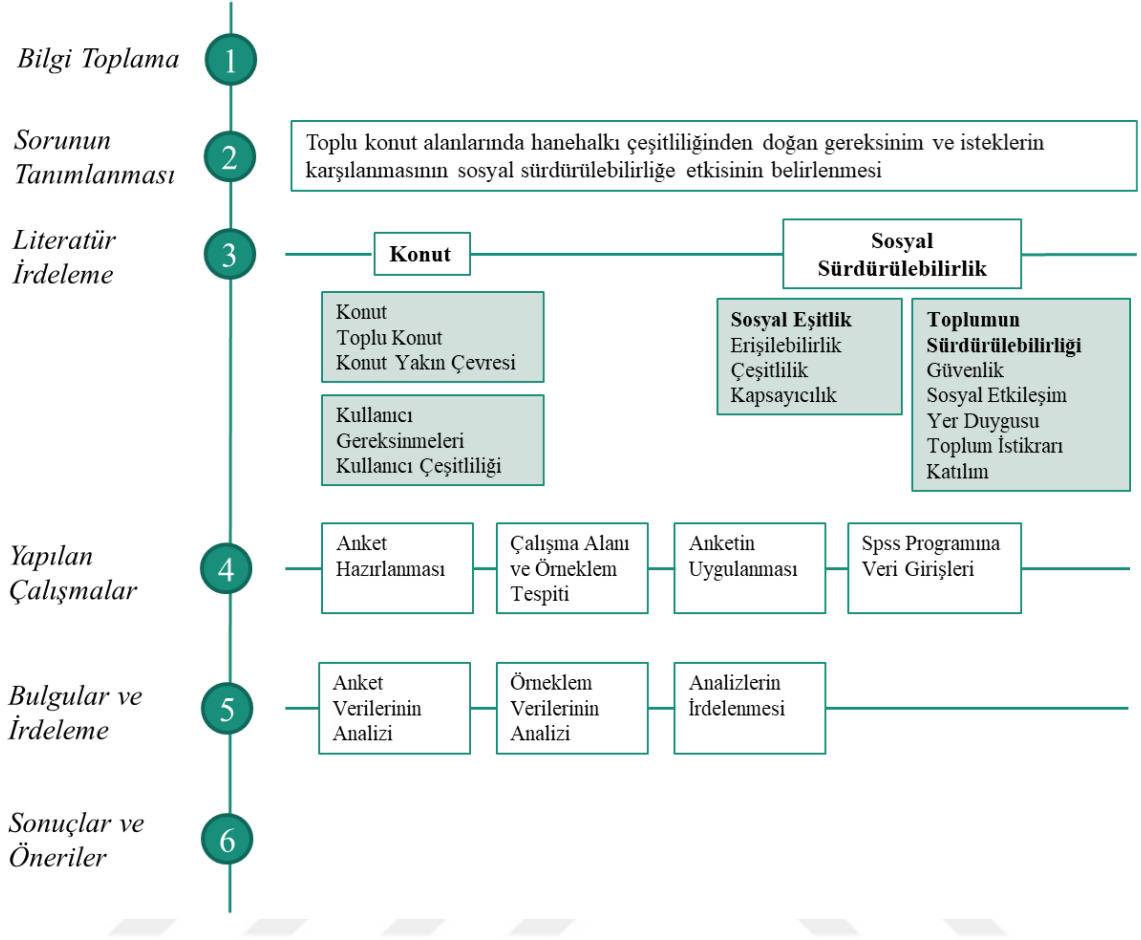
Bilgi Toplama
1

Sorunun Tanımlanması
2
Toplu konut alanlarında hanehalkı çeşitliliğinden doğan gereksinim ve isteklerin karşılanmasının sosyal sürdürülebilirliğe etkisinin belirlenmesi

Literatür İrdeleme
3
Konut
Sosyal Sürdürülebilirlik

Konut
Toplu Konut
Konut Yakın Çevresi

Kullanıcı Gereksinmeleri
Kullanıcı Çeşitliliği

Sosyal Eşitlik
Erişilebilirlik
Çeşitlilik
Kapsayıcılık

Toplumun Sürdürülebilirliği
Güvenlik
Sosyal Etkileşim
Yer Duygusu
Toplum İstikrarı
Katılım

Yapılan Çalışmalar
4
Anket Hazırlanması
Çalışma Alanı ve Örneklem Tespiti
Anketin Uygulanması
Spss Programına Veri Girişleri

Bulgular ve İrdeleme
5
Anket Verilerinin Analizi
Örneklem Verilerinin Analizi
Analizlerin İrdelenmesi

Sonuçlar ve Öneriler
6